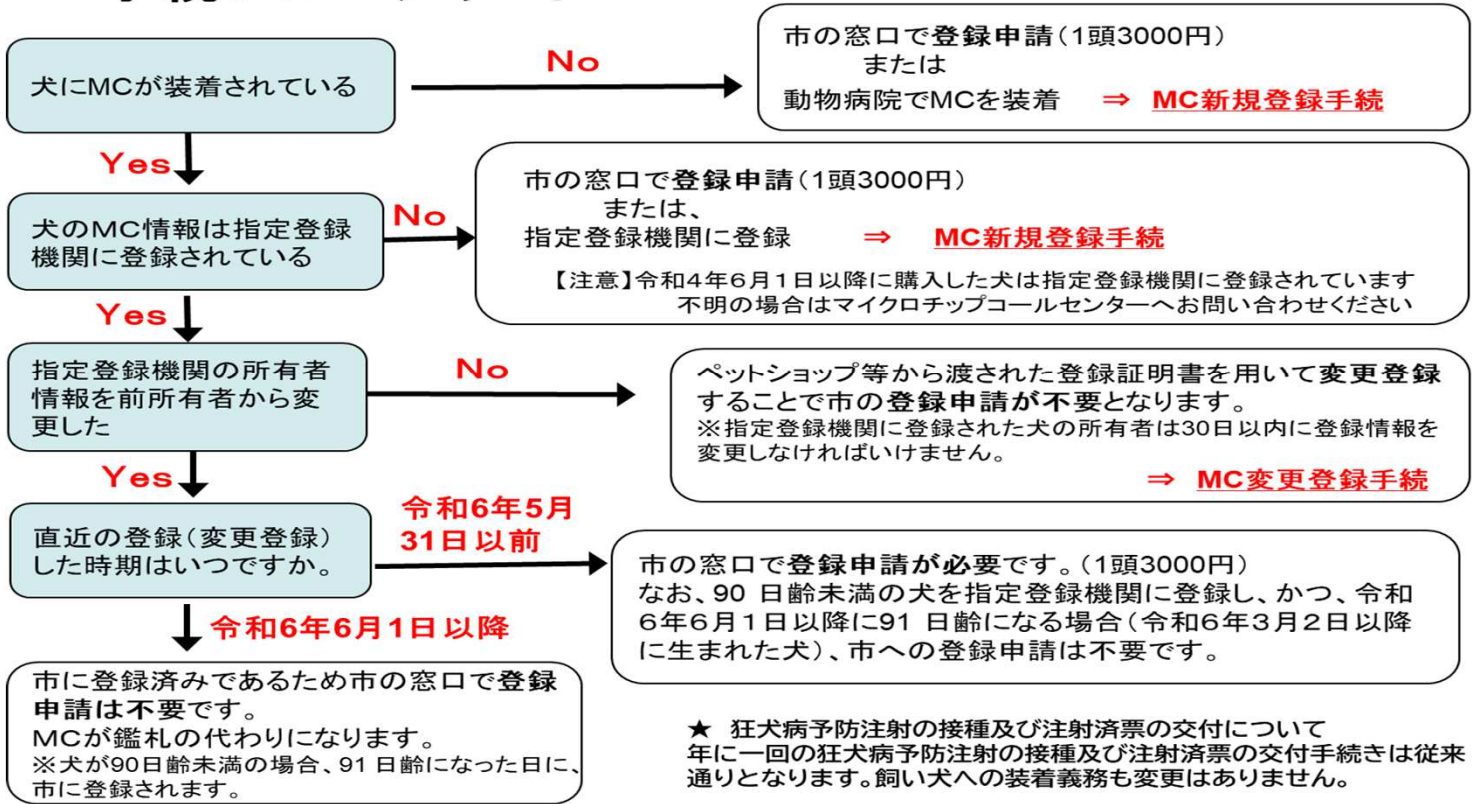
犬にMCが装着されている

No

市の窓口で登録申請(1頭3000円)
または
動物病院でMCを装着 ⇒ MC新規登録手続

Yes

犬のMC情報は指定登録機関に登録されている

No

市の窓口で登録申請(1頭3000円)
または、
指定登録機関に登録 ⇒ MC新規登録手続

【注意】令和4年6月1日以降に購入した犬は指定登録機関に登録されています
不明の場合はマイクロチップコールセンターへお問い合わせください

Yes

指定登録機関の所有者情報を前所有者から変更した

No

ペットショップ等から渡された登録証明書を用いて変更登録することで市の登録申請が不要となります。
※指定登録機関に登録された犬の所有者は30日以内に登録情報を変更しなければいけません。
⇒ MC変更登録手続

Yes

直近の登録(変更登録)した時期はいつですか。

令和6年5月31日以前

市の窓口で登録申請が必要です。(1頭3000円)
なお、90 日齢未満の犬を指定登録機関に登録し、かつ、令和6年6月1日以降に91 日齢になる場合(令和6年3月2日以降に生まれた犬)、市への登録申請は不要です。

令和6年6月1日以降

市に登録済みであるため市の窓口で登録申請は不要です。
MCが鑑札の代わりになります。
※犬が90日齢未満の場合、91 日齢になった日に、市に登録されます。

★ 狂犬病予防注射の接種及び注射済票の交付について
年に一回の狂犬病予防注射の接種及び注射済票の交付手続きは従来通りとなります。飼い犬への装着義務も変更はありません。